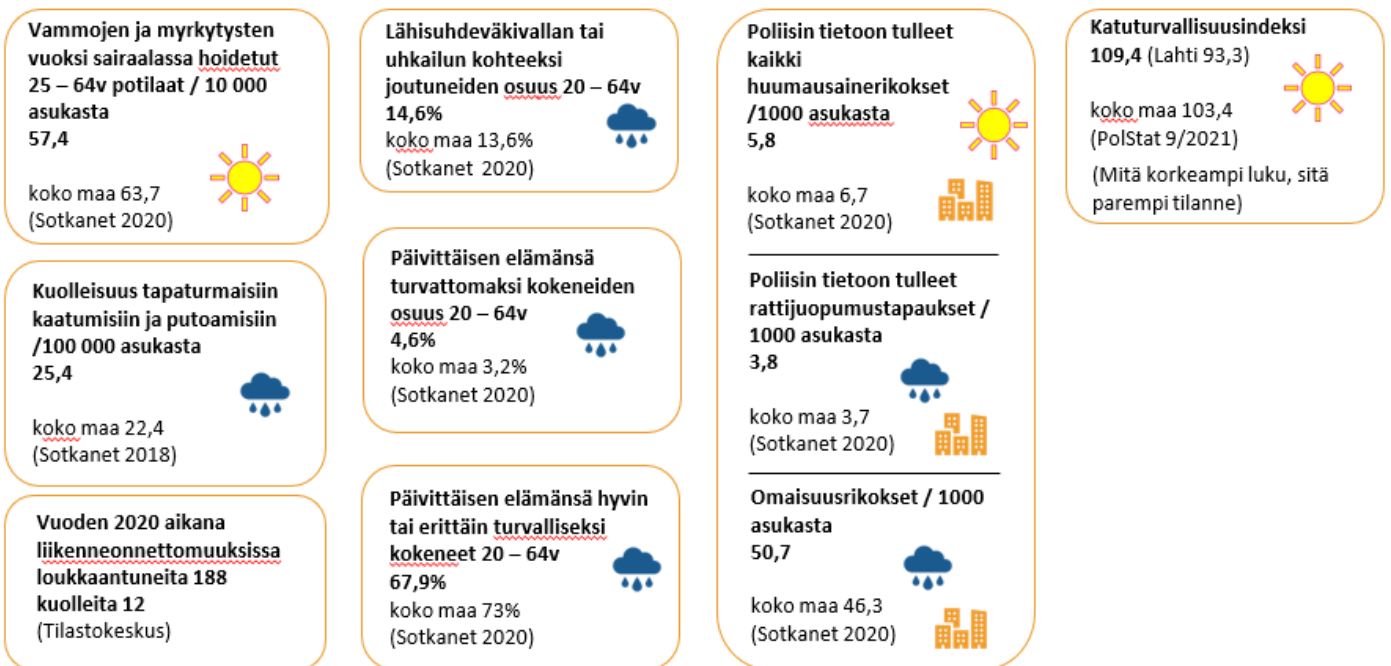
Vammojen ja myrkytysten vuoksi sairaalassa hoidetut 25 – 64v potilaat / 10 000 asukasta
57,4

koko maa 63,7
(Sotkanet 2020)

Kuolleisuus tapaturmaisiin kaatumisiin ja putoamisiin /100 000 asukasta
25,4

koko maa 22,4
(Sotkanet 2018)

Vuoden 2020 aikana liikenneonnettomuuksissa loukkaantuneita 188 kuolleita 12
(Tilastokeskus)

Lähisuhdeväkivallan tai uhkailun kohteeksi joutuneiden osuus 20 – 64v
14,6%
koko maa 13,6%
(Sotkanet 2020)

Päivittäisen elämänsä turvattomaksi kokeneiden osuus 20 – 64v
4,6%
koko maa 3,2%
(Sotkanet 2020)

Päivittäisen elämänsä hyvin tai erittäin turvalliseksi kokeneet 20 – 64v
67,9%
koko maa 73%
(Sotkanet 2020)

Poliisin tietoon tulleet kaikki huumausainerikokset /1000 asukasta
5,8

koko maa 6,7
(Sotkanet 2020)

Poliisin tietoon tulleet rattijuopumustapaukset / 1000 asukasta
3,8

koko maa 3,7
(Sotkanet 2020)

Omaisuusrikokset / 1000 asukasta
50,7

koko maa 46,3
(Sotkanet 2020)

Katuturvallisuusindeksi
109,4 (Lahti 93,3)

koko maa 103,4
(PolStat 9/2021)

(Mitä korkeampi luku, sitä parempi tilanne)